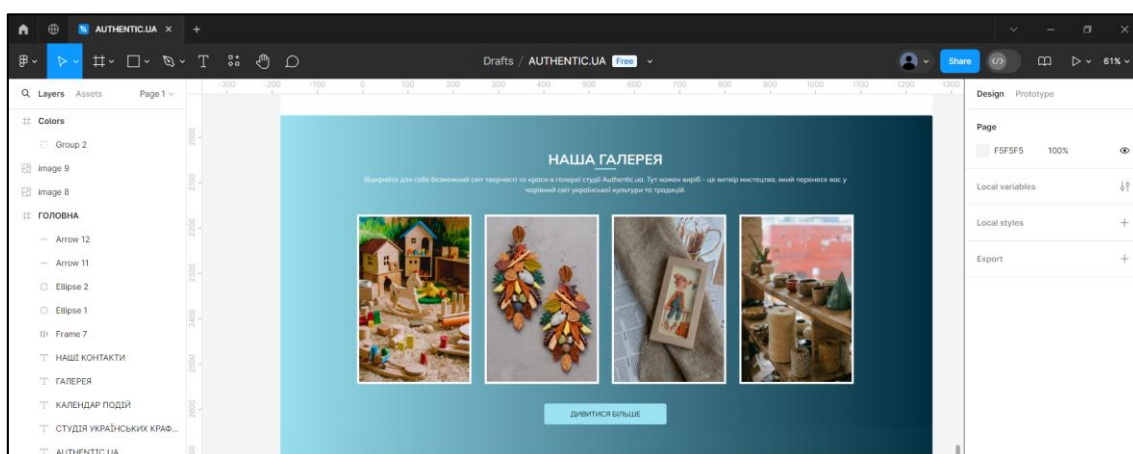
AUTHENTIC.UA ×  +

Drafts / AUTHENTIC.UA Free

Share  61%

Layers  Assets  Page 1

Colors
Group 2
image 9
image 8
ГОЛОВНА
Arrow 12
Arrow 11
Ellipse 2
Ellipse 1
Frame 7
НАШІ КОНТАКТИ
ГАЛЕРЕЯ
КАЛЕНДАР ПОДІЙ
СТУДІЯ УКРАЇНСЬКИХ КРАФ...
AUTHENTIC.UA

-300  -200  -100  0  100  200  300  400  500  600  700  800  900  1000  1100  1200  1300

2000  2100  2200  2300  2400  2500  2600

НАША ГАЛЕРЕЯ

Відкрийте для себе безмежний світ творчості та краси в галереї студії Authentic.ua. Тут кожен виріб - це витвір мистецтва, який перенесе вас у чарівний світ української культури та традицій.

ДИВИТИСЯ БІЛЬШЕ

Design  Prototype

Page

F5F5F5  100%

Local variables

Local styles  +

Export  +